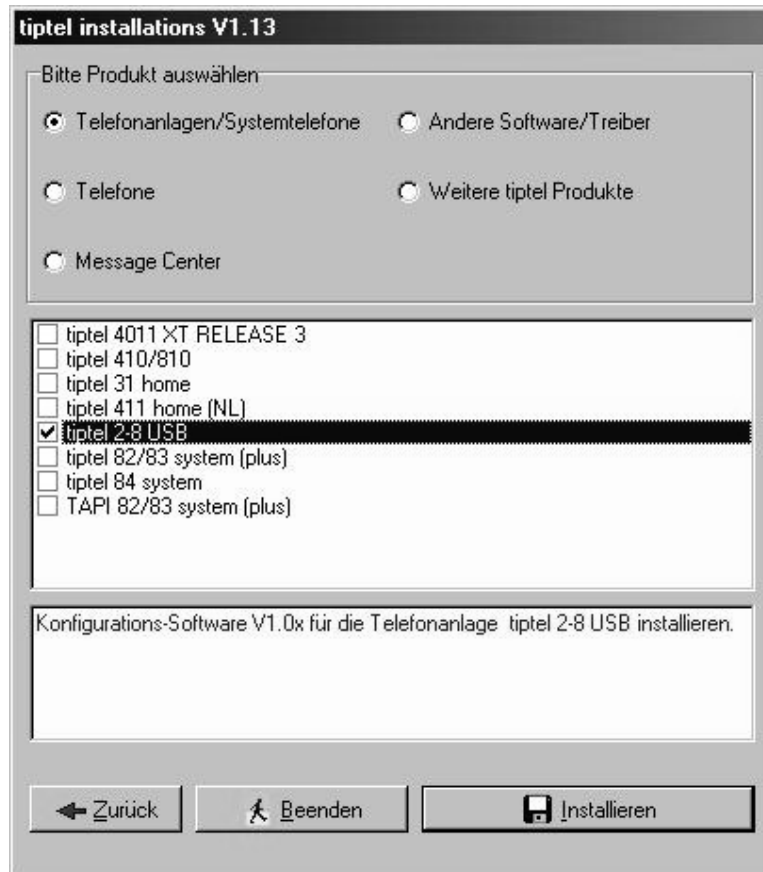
tiptel installations V1.13

Bitte Produkt auswählen

Telefonanlagen/Systemtelefone

Andere Software/Treiber

Telefone

Weitere tiptel Produkte

Message Center

tiptel 4011 XT RELEASE 3
tiptel 410/810
tiptel 31 home
tiptel 411 home (NL)
tiptel 2-8 USB
tiptel 82/83 system (plus)
tiptel 84 system
TAPI 82/83 system (plus)

Konfigurations-Software V1.0x für die Telefonanlage tiptel 2-8 USB installieren.

Zurück

Beenden

Installieren